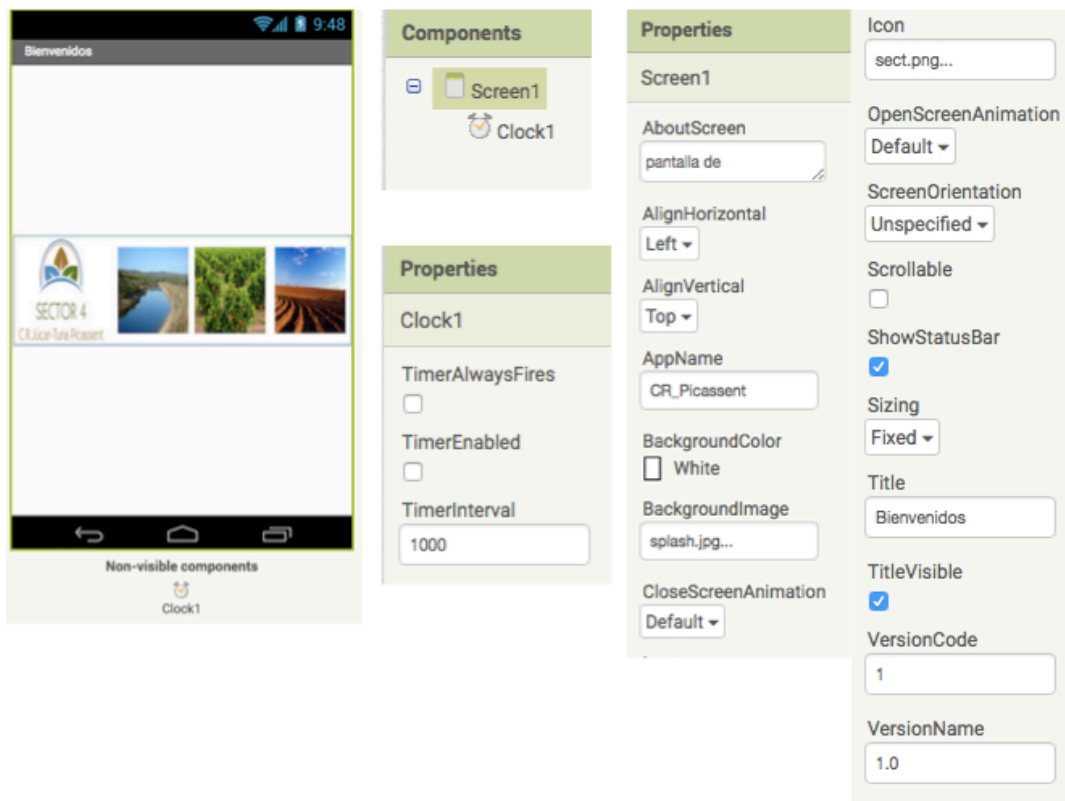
9:48

Bienvenidos

SECTOR 4
CR Júcar-Turia Picassent

Non-visible components

Clock1

Components

Screen1

Clock1

Properties

Clock1

TimerAlwaysFires

TimerEnabled

TimerInterval

1000

Properties

Screen1

AboutScreen

pantalla de

AlignHorizontal

Left

AlignVertical

Top

AppName

CR_Picassent

BackgroundColor

White

BackgroundImage

splash.jpg...

CloseScreenAnimation

Default

Icon

sect.png...

OpenScreenAnimation

Default

ScreenOrientation

Unspecified

Scrollable

ShowStatusBar

Sizing

Fixed

Title

Bienvenidos

TitleVisible

VersionCode

1

VersionName

1.0